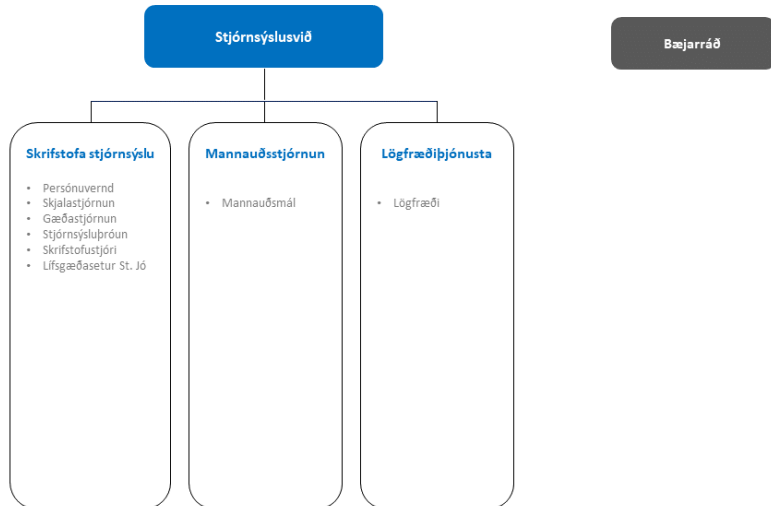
Stjórnsýslusvið

Bæjarráð

Skrifstofa stjórnsýslu

- Persónuvernd
- Skjalastjórnun
- Gæðastjórnun
- Stjórnsýsluþróun
- Skrifstofustjóri
- Lífsgæðasetur St. Jó

Mannauðsstjórnun

- Mannauðsmál

Lögfræðiþjónusta

- Lögfræði